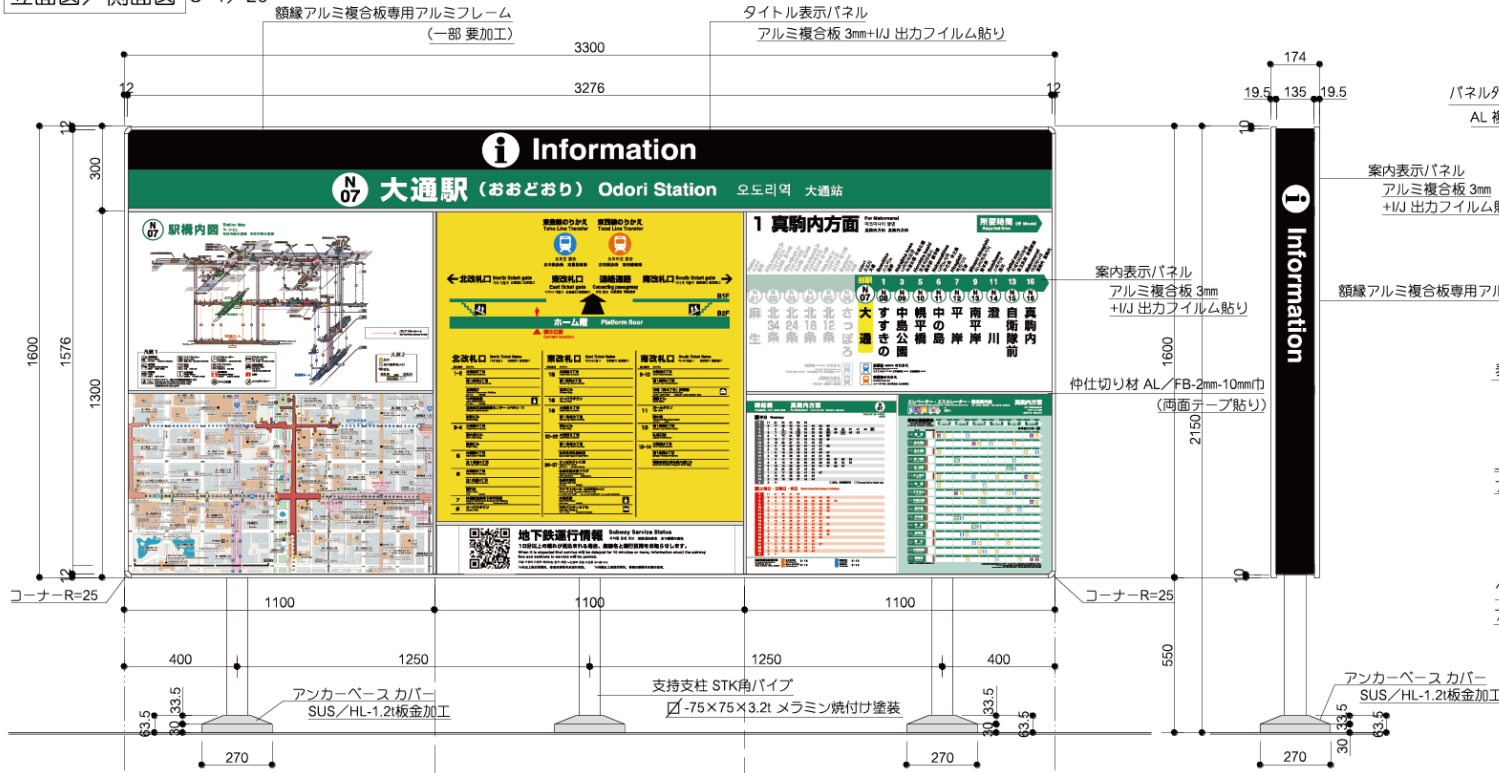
立面図／側面図

額縁アルミ複合板専用アルミフレーム
（一部 要加工）

タイトル表示パネル
アルミ複合板 3mm+I/J 出力フイルム貼り

3300
3276
12
12
174
19.5 135 19.5
パネル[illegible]
AL 複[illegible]

Information

N 07 大通駅（おおどおり） Odori Station 오도리역 大通站

N 07 駅構内図

東豊線のりかえ
Toho Line Transfer
東西線のりかえ
Tozai Line Transfer

北改札口 North ticket gate
東改札口 East ticket gate
連絡通路 Connecting passageway
南改札口 South ticket gate
B1F
ホーム階 Platform floor
B2F
現在位置 Current location

北改札口
東改札口
南改札口

地下鉄運行情報 Subway Service Status

1 真駒内方面
所要時間

N 07
1 3 5 6 7 9 11 13 16
麻生
北34条
北24条
北18条
北12条
さっぽろ
大通
すすきの
中島公園
幌平橋
中の島
平岸
南平岸
澄川
自衛隊前
真駒内

時刻表 真駒内方面

Information

案内表示パネル
アルミ複合板 3mm
+I/J 出力フイルム貼り

案内表示パネル
アルミ複合板 3mm
+I/J 出力フイルム貼り

額縁アルミ複合板専用アル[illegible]

仲仕切り材 AL／FB-2mm-10mm巾
（両面テープ貼り）

12
300
1600
1576
1300
12
10
10
1600
2150
550

コーナーR=25
コーナーR=25

1100
1100
1100
400
1250
1250
400

アンカーベース カバー
SUS／HL-1.2t板金加工

支持支柱 STK角パイプ
▢-75×75×3.2t メラミン焼付け塗装

アンカーベース カバー
SUS／HL-1.2t板金加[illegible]

33.5
63.5
30
33.5
30
63.5
33.5
63.5
30

270
270
270